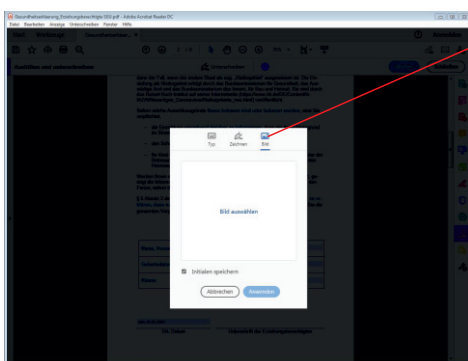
Gesundheitserklaerung_Erziehungsberechtigte f001.pdf - Adobe Acrobat Reader DC

Datei Bearbeiten Anzeige Unterschreiben Fenster Hilfe

Start Werkzeuge Gesundheitserklae... ×

Anmelden

Ausfüllen und unterschreiben

Unterschreiben

Tipp Zeichnen Bild

Bild auswählen

Initialen speichern

Abbrechen Anwenden

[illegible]